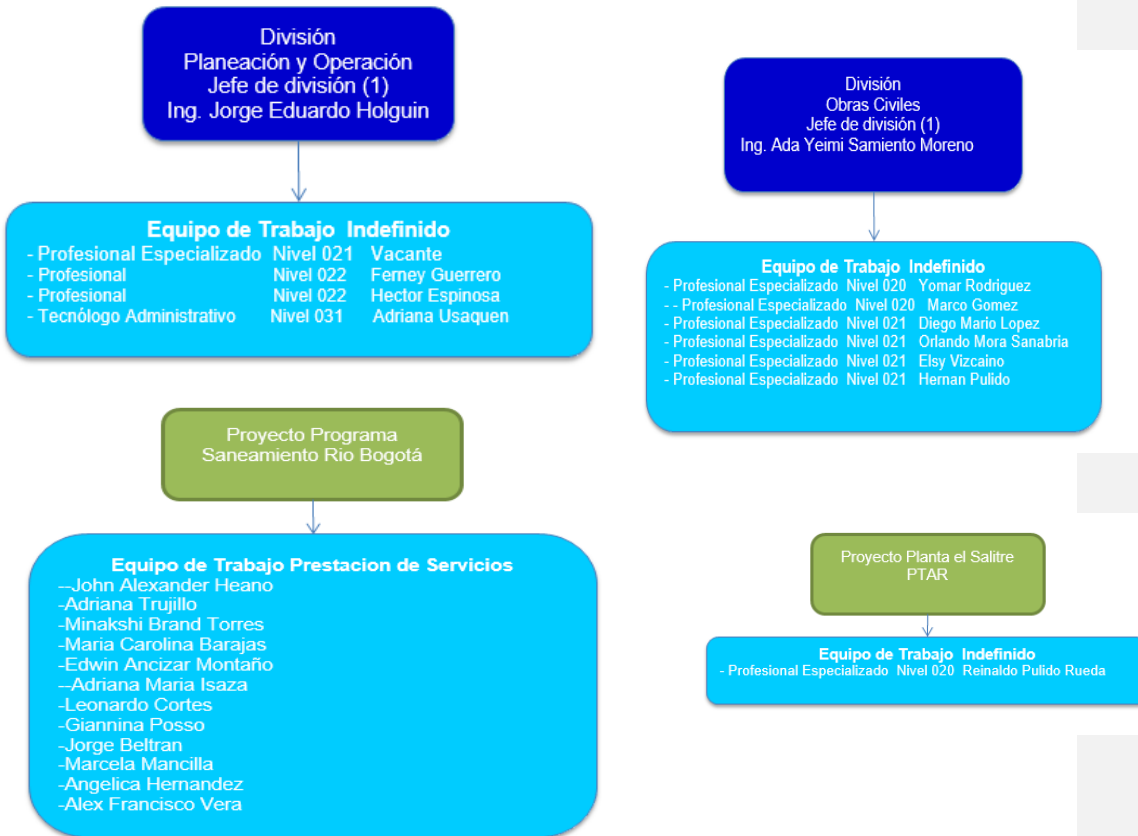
División
Planeación y Operación
Jefe de división (1)
Ing. Jorge Eduardo Holguin

Equipo de Trabajo Indefinido
- Profesional Especializado Nivel 021 Vacante
- Profesional Nivel 022 Ferney Guerrero
- Profesional Nivel 022 Hector Espinosa
- Tecnólogo Administrativo Nivel 031 Adriana Usaquen

Proyecto Programa
Saneamiento Rio Bogotá

Equipo de Trabajo Prestacion de Servicios
--John Alexander Heano
-Adriana Trujillo
-Minakshi Brand Torres
-Maria Carolina Barajas
-Edwin Ancizar Montaño
--Adriana Maria Isaza
-Leonardo Cortes
-Giannina Posso
-Jorge Beltran
-Marcela Mancilla
-Angelica Hernandez
-Alex Francisco Vera

División
Obras Civiles
Jefe de división (1)
Ing. Ada Yeimi Samiento Moreno

Equipo de Trabajo Indefinido
- Profesional Especializado Nivel 020 Yomar Rodriguez
- - Profesional Especializado Nivel 020 Marco Gomez
- Profesional Especializado Nivel 021 Diego Mario Lopez
- Profesional Especializado Nivel 021 Orlando Mora Sanabria
- Profesional Especializado Nivel 021 Elsy Vizcaino
- Profesional Especializado Nivel 021 Hernan Pulido

Proyecto Planta el Salitre
PTAR

Equipo de Trabajo Indefinido
- Profesional Especializado Nivel 020 Reinaldo Pulido Rueda